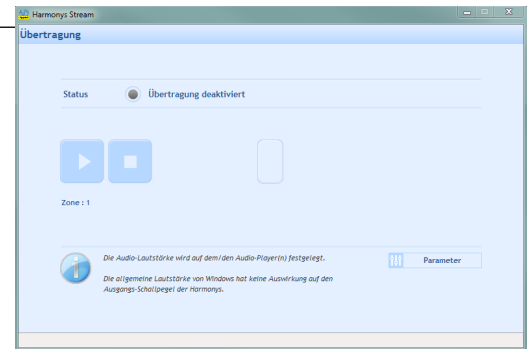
Harmonys Stream

Übertragung

Status Übertragung deaktiviert

Zone : 1

Die Audio-Lautstärke wird auf dem/den Audio-Player(n) festgelegt.

Die allgemeine Lautstärke von Windows hat keine Auswirkung auf den Ausgangs-Schallpegel der Harmonys.

Parameter